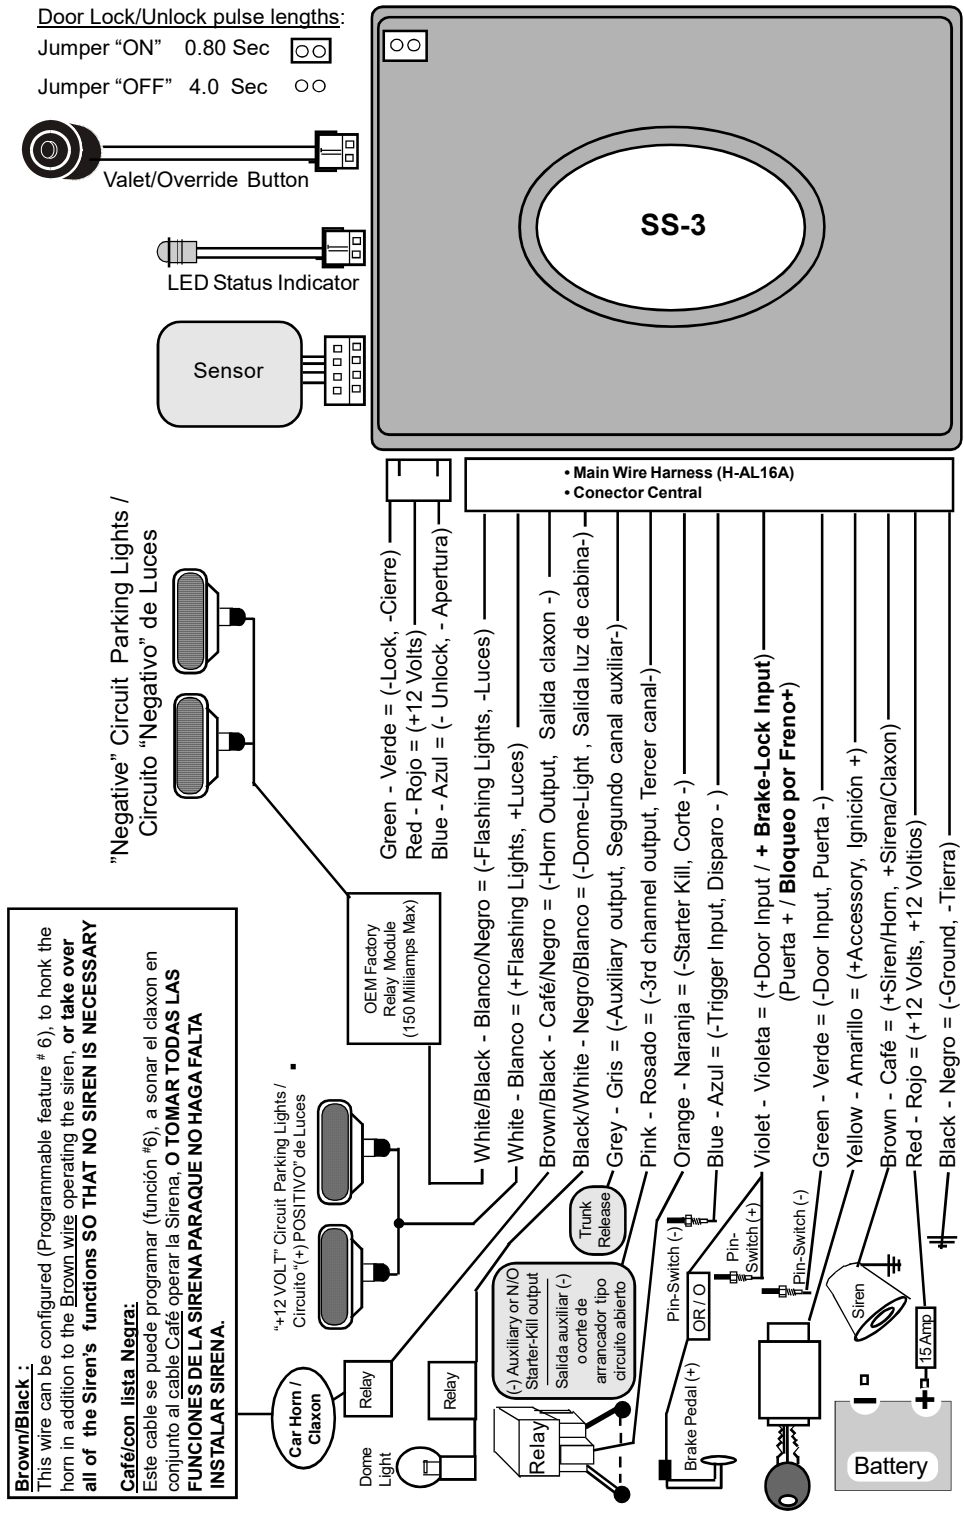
Door Lock/Unlock pulse lengths:
Jumper "ON" 0.80 Sec
Jumper "OFF" 4.0 Sec

Valet/Override Button

LED Status Indicator

Sensor

SS-3

• Main Wire Harness (H-AL16A)
• Conector Central

Green - Verde = (-Lock, -Cierre)
Red - Rojo = (+12 Volts)
Blue - Azul = (- Unlock, - Apertura)

"Negative" Circuit Parking Lights / Circuito "Negativo" de Luces

OEM Factory Relay Module (150 Miliamps Max)

White/Black - Blanco/Negro = (-Flashing Lights, -Luces)
White - Blanco = (+Flashing Lights, +Luces)
Brown/Black - Café/Negro = (-Horn Output, Salida claxon -)
Black/White - Negro/Blanco = (-Dome-Light , Salida luz de cabina-)
Grey - Gris = (-Auxiliary output, Segundo canal auxiliar-)
Pink - Rosado = (-3rd channel output, Tercer canal-)
Orange - Naranja = (-Starter Kill, Corte -)
Blue - Azul = (-Trigger Input, Disparo - )
Violet - Violeta = (+Door Input / + Brake-Lock Input) (Puerta + / Bloqueo por Freno+)
Green - Verde = (-Door Input, Puerta -)
Yellow - Amarillo = (+Accessory, Ignición +)
Brown - Café = (+Siren/Horn, +Sirena/Claxon)
Red - Rojo = (+12 Volts, +12 Voltios)
Black - Negro = (-Ground, -Tierra)

"+12 VOLT" Circuit Parking Lights / Circuito "(+) POSITIVO" de Luces

Brown/Black :
This wire can be configured (Programmable feature # 6), to honk the horn in addition to the Brown wire operating the siren, or take over all of the Siren's functions SO THAT NO SIREN IS NECESSARY

Café/con lista Negra:
Este cable se puede programar (función #6), a sonar el claxon en conjunto al cable Café operar la Sirena, O TOMAR TODAS LAS FUNCIONES DE LA SIRENA PARAQUE NO HAGA FALTA INSTALAR SIRENA.

Car Horn / Claxon

Relay

Relay

Dome Light

Relay

(-) Auxiliary or N/O Starter-Kill output
Salida auxiliar (-) o corte de arrancador tipo circuito abierto

Trunk Release

Pin-Switch (-)

OR / O

Brake Pedal (+)

Pin-Switch (+)

Pin-Switch (-)

Siren

15 Amp

Battery